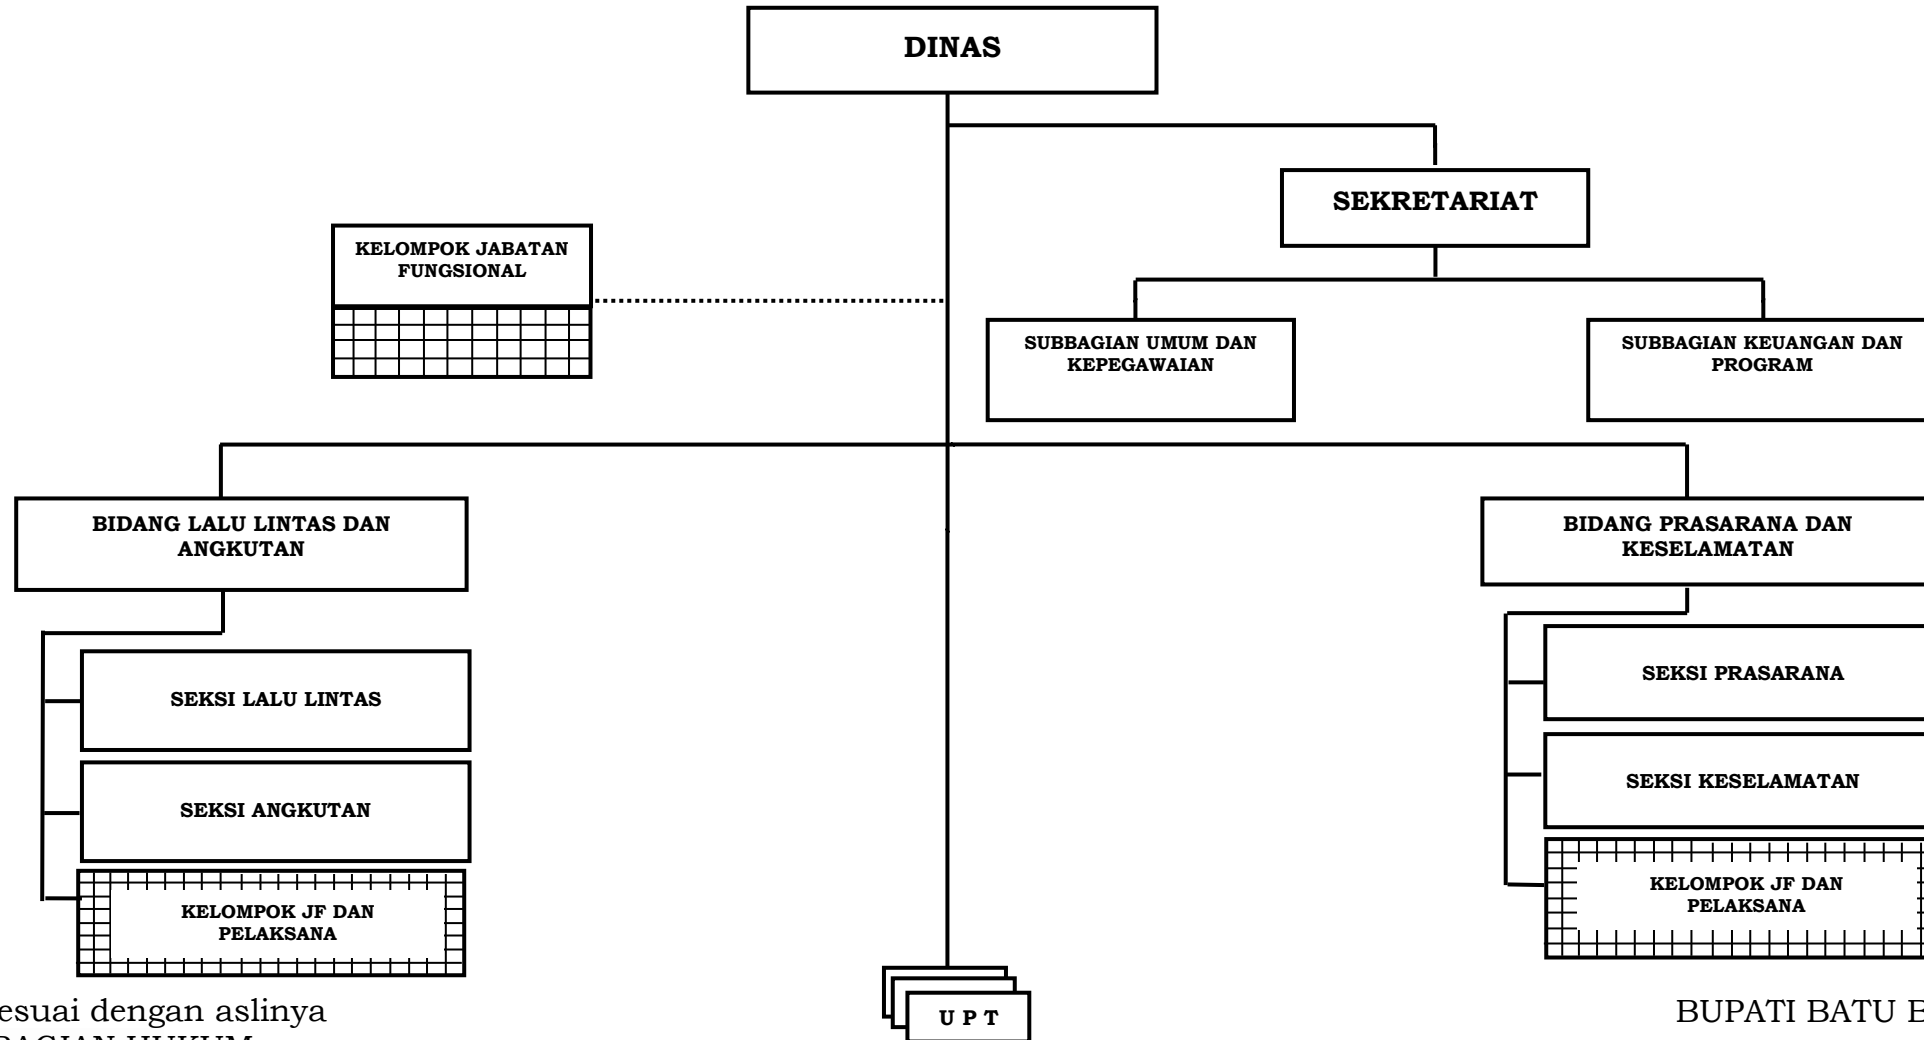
DINAS

SEKRETARIAT

KELOMPOK JABATAN FUNGSIONAL

SUBBAGIAN UMUM DAN KEPEGAWAIAN

SUBBAGIAN KEUANGAN DAN PROGRAM

BIDANG LALU LINTAS DAN ANGKUTAN

BIDANG PRASARANA DAN KESELAMATAN

SEKSI LALU LINTAS

SEKSI ANGKUTAN

KELOMPOK JF DAN PELAKSANA

SEKSI PRASARANA

SEKSI KESELAMATAN

KELOMPOK JF DAN PELAKSANA

U P T

esuai dengan aslinya
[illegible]

BUPATI BATU B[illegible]